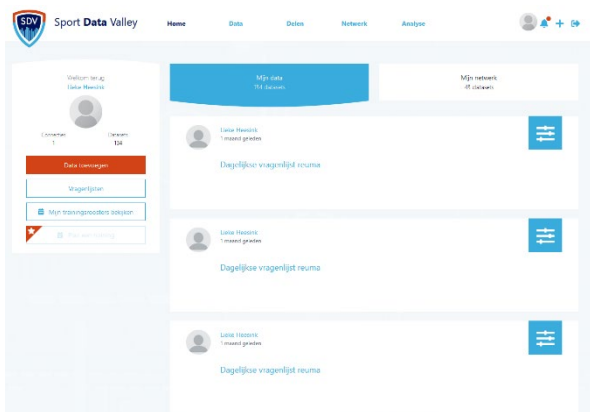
SDV Sport Data Valley

Home Data Delen Netwerk Analyse

Welkom terug
Lieke Heesink

Connecties 1
Datasets 134

Data toevoegen

Vragenlijsten

Mijn trainingsprestaties bekijken

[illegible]

Mijn data
114 datasets

Mijn netwerk
41 datasets

Lieke Heesink
1 maand geleden

Dagelijkse vragenlijst reuma

Lieke Heesink
1 maand geleden

Dagelijkse vragenlijst reuma

Lieke Heesink
1 maand geleden

Dagelijkse vragenlijst reuma